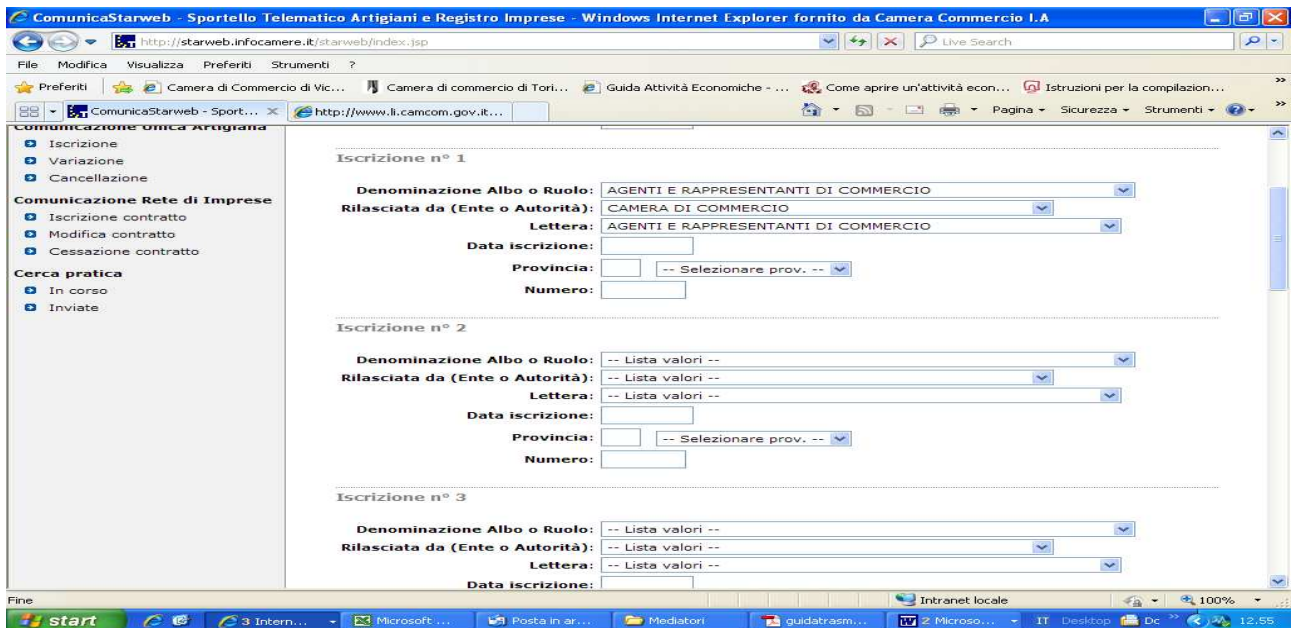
ComunicaStarweb - Sportello Telematico Artigiani e Registro Imprese - Windows Internet Explorer fornito da Camera Commercio I.A

http://starweb.infocamere.it/starweb/index.jsp

Live Search

File Modifica Visualizza Preferiti Strumenti ?

Preferiti | Camera di Commercio di Vic... | Camera di commercio di Tori... | Guida Attività Economiche - ... | Come aprire un'attività econ... | Istruzioni per la compilazion...

ComunicaStarweb - Sport... | http://www.li.camcom.gov.it...

Pagina ▾ Sicurezza ▾ Strumenti ▾

Comunicazione Unica Artigiana
Iscrizione
Variazione
Cancellazione

Comunicazione Rete di Imprese
Iscrizione contratto
Modifica contratto
Cessazione contratto

Cerca pratica
In corso
Inviate

Iscrizione n° 1

Denominazione Albo o Ruolo: AGENTI E RAPPRESENTANTI DI COMMERCIO
Rilasciata da (Ente o Autorità): CAMERA DI COMMERCIO
Lettera: AGENTI E RAPPRESENTANTI DI COMMERCIO
Data iscrizione:
Provincia: -- Selezionare prov. --
Numero:

Iscrizione n° 2

Denominazione Albo o Ruolo: -- Lista valori --
Rilasciata da (Ente o Autorità): -- Lista valori --
Lettera: -- Lista valori --
Data iscrizione:
Provincia: -- Selezionare prov. --
Numero:

Iscrizione n° 3

Denominazione Albo o Ruolo: -- Lista valori --
Rilasciata da (Ente o Autorità): -- Lista valori --
Lettera: -- Lista valori --
Data iscrizione:

Fine | Intranet locale | 100%

start | 3 Intern... | Microsoft ... | Posta in ar... | Mediatori | guidatrasm... | 2 Microso... | IT Desktop | Dc | 12.55